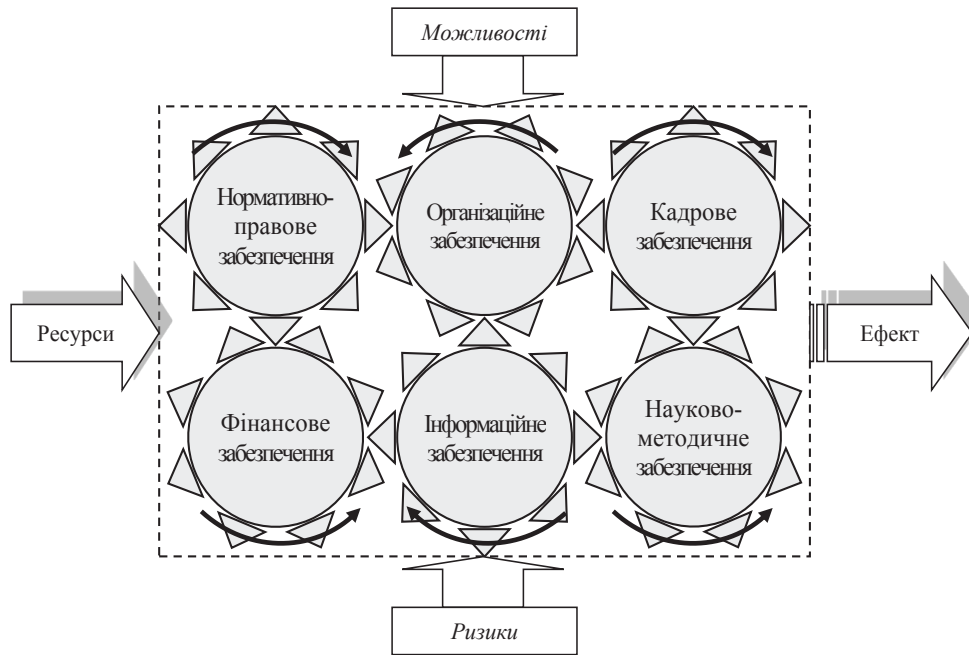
Можливості

Нормативно-правове забезпечення

Організаційне забезпечення

Кадрове забезпечення

Ресурси

Ефект

Фінансове забезпечення

Інформаційне забезпечення

Науково-методичне забезпечення

Ризики